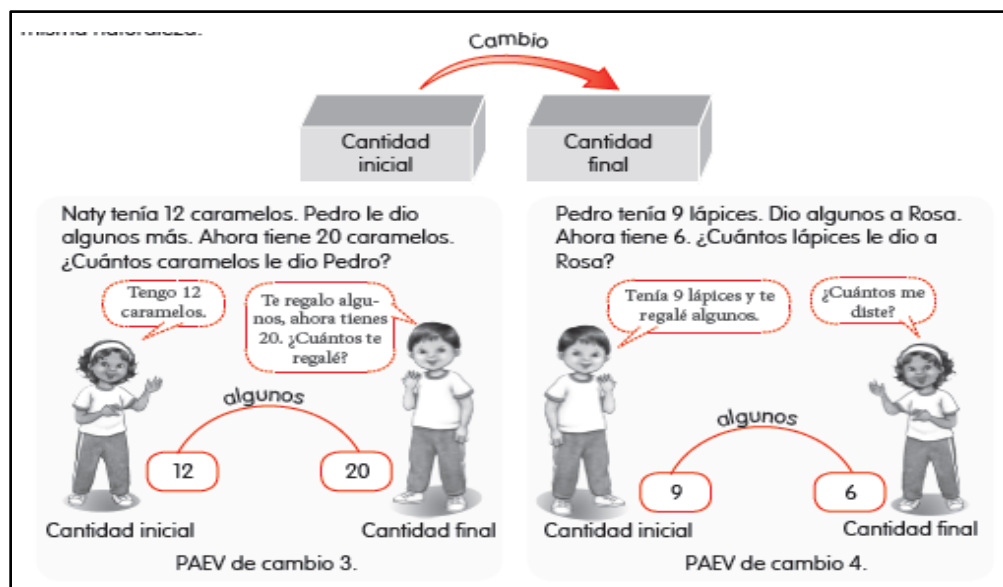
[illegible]

Cambio

Cantidad inicial

Cantidad final

Naty tenía 12 caramelos. Pedro le dio algunos más. Ahora tiene 20 caramelos. ¿Cuántos caramelos le dio Pedro?

Tengo 12 caramelos.

Te regalo algunos, ahora tienes 20. ¿Cuántos te regalé?

algunos

12

20

Cantidad inicial

Cantidad final

PAEV de cambio 3.

Pedro tenía 9 lápices. Dio algunos a Rosa. Ahora tiene 6. ¿Cuántos lápices le dio a Rosa?

Tenía 9 lápices y te regalé algunos.

¿Cuántos me diste?

algunos

9

6

Cantidad inicial

Cantidad final

PAEV de cambio 4.